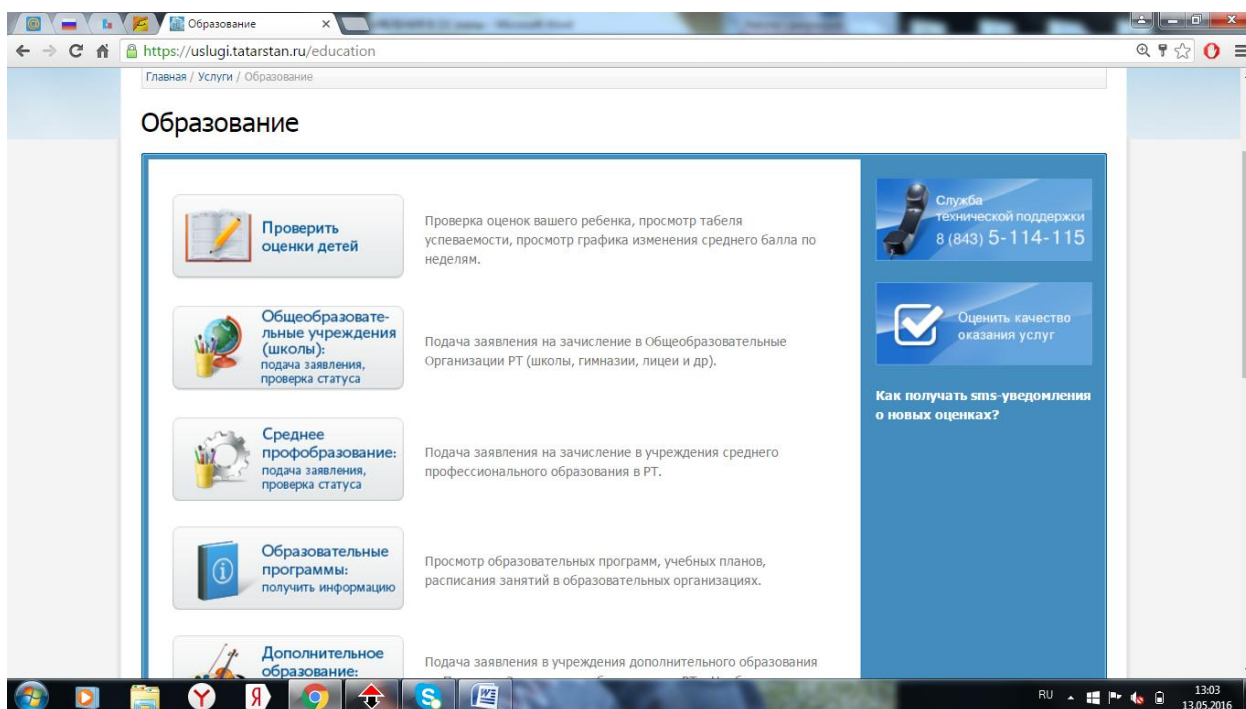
Образование ×

https://uslugi.tatarstan.ru/education

Главная / Услуги / Образование

Образование

Проверить оценки детей

Проверка оценок вашего ребенка, просмотр табеля успеваемости, просмотр графика изменения среднего балла по неделям.

Общеобразовательные учреждения (школы): подача заявления, проверка статуса

Подача заявления на зачисление в Общеобразовательные Организации РТ (школы, гимназии, лицеи и др).

Среднее профобразование: подача заявления, проверка статуса

Подача заявления на зачисление в учреждения среднего профессионального образования в РТ.

Образовательные программы: получить информацию

Просмотр образовательных программ, учебных планов, расписания занятий в образовательных организациях.

Дополнительное образование:

Подача заявления в учреждения дополнительного образования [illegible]

Служба технической поддержки 8 (843) 5-114-115

Оценить качество оказания услуг

Как получать sms-уведомления о новых оценках?

RU 13:03 13.05.2016